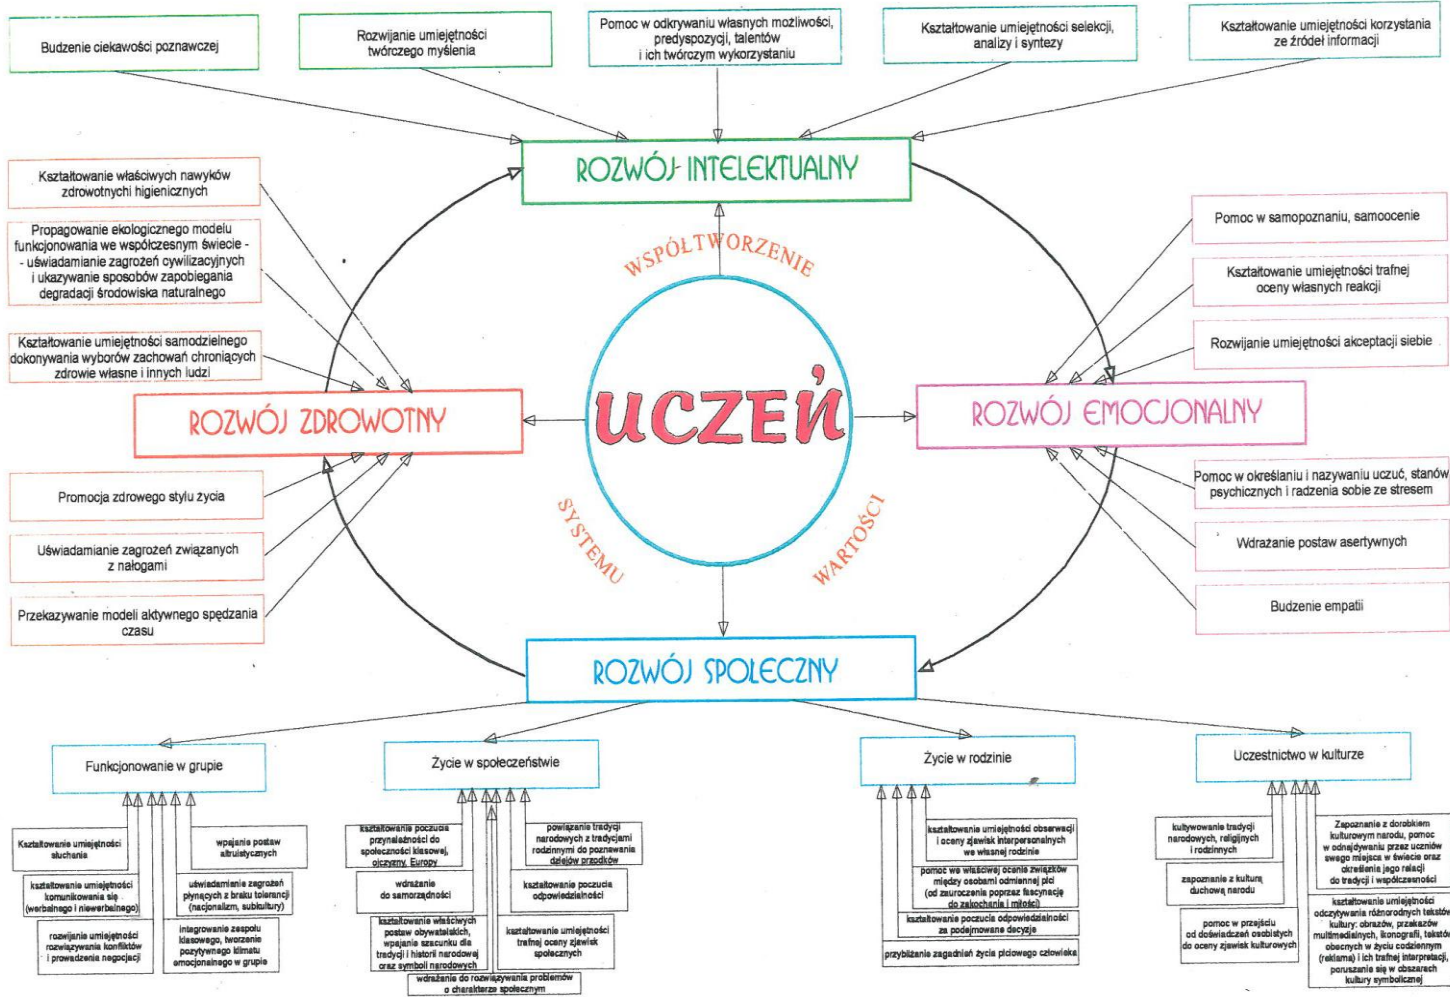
Budzenie ciekawości poznawczej

Rozwijanie umiejętności twórczego myślenia

Pomoc w odkrywaniu własnych możliwości, predyspozycji, talentów i ich twórczym wykorzystaniu

Kształtowanie umiejętności selekcji, analizy i syntezy

Kształtowanie umiejętności korzystania ze źródeł informacji

ROZWÓJ INTELEKTUALNY

Kształtowanie właściwych nawyków zdrowotnych higienicznych

Propagowanie ekologicznego modelu funkcjonowania we współczesnym świecie - - uświadamianie zagrożeń cywilizacyjnych i ukazywanie sposobów zapobiegania degradacji środowiska naturalnego

Kształtowanie umiejętności samodzielnego dokonywania wyborów zachowań chroniących zdrowie własne i innych ludzi

Pomoc w samopoznaniu, samoocenie

Kształtowanie umiejętności trafnej oceny własnych reakcji

Rozwijanie umiejętności akceptacji siebie

WSPÓŁTWORZENIE

UCZEŃ

ROZWÓJ ZDROWOTNY

ROZWÓJ EMOCJONALNY

SYSTEMU

WARTOŚCI

Promocja zdrowego stylu życia

Uświadamianie zagrożeń związanych z nałogami

Przekazywanie modeli aktywnego spędzania czasu

Pomoc w określaniu i nazywaniu uczuć, stanów psychicznych i radzenia sobie ze stresem

Wdrażanie postaw asertywnych

Budzenie empatii

ROZWÓJ SPOŁECZNY

Funkcjonowanie w grupie

Życie w społeczeństwie

Życie w rodzinie

Uczestnictwo w kulturze

Kształtowanie umiejętności słuchania

kształtowanie umiejętności komunikowania się (werbalnego i niewerbalnego)

rozwijanie umiejętności rozwiązywania konfliktów i prowadzenia negocjacji

wpajanie postaw altruistycznych

uświadamianie zagrożeń płynących z braku tolerancji (nacjonalizm, subkultury)

integrowanie zespołu klasowego, tworzenie pozytywnego klimatu emocjonalnego w grupie

kształtowanie poczucia przynależności do społeczności klasowej, ojczyzny, Europy

wdrażanie do samorządności

kształtowanie właściwych postaw obywatelskich, wpajanie szacunku dla tradycji i historii narodowej oraz symboli narodowych

powiązanie tradycji narodowych z tradycjami rodzinnymi do poznawania dziejów przodków

kształtowanie poczucia odpowiedzialności

kształtowanie umiejętności trafnej oceny zjawisk społecznych

wdrażanie do rozwiązywania problemów o charakterze społecznym

kształtowanie umiejętności obserwacji i oceny zjawisk interpersonalnych we własnej rodzinie

pomoc we właściwej ocenie związków między osobami odmiennej płci (od zauroczenia poprzez fascynację do zakochania i miłości)

kształtowanie poczucia odpowiedzialności za podejmowane decyzje

przybliżanie zagadnień życia płciowego człowieka

kultywowanie tradycji narodowych, religijnych i rodzinnych

zapoznanie z kulturą duchową narodu

pomoc w przejściu od doświadczeń osobistych do oceny zjawisk kulturowych

Zapoznanie z dorobkiem kulturowym narodu, pomoc w odnajdywaniu przez uczniów swego miejsca w świecie oraz określenie jego relacji do tradycji i współczesności

kształtowanie umiejętności odczytywania różnorodnych tekstów kultury: obrazów, przekazów multimedialnych, ikonografii, tekstów obecnych w życiu codziennym (reklama) i ich trafnej interpretacji, poruszanie się w obszarach kultury symbolicznej